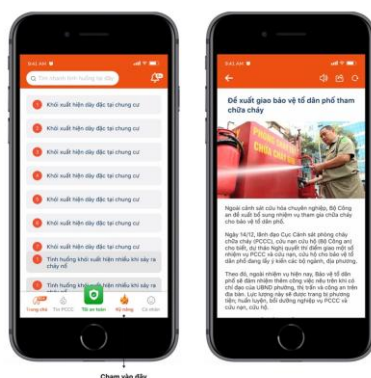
DAI AN

Tìm nhanh tình huống sự cố

Khói xuất hiện dày đặc tại chung cư

Khói xuất hiện dày đặc tại chung cư

Khói xuất hiện dày đặc tại chung cư

Khói xuất hiện dày đặc tại chung cư

Khói xuất hiện dày đặc tại chung cư

Khói xuất hiện dày đặc tại chung cư

Khói xuất hiện dày đặc tại chung cư

Khói xuất hiện dày đặc tại chung cư

Tình huống khói xuất hiện nhiều khi xảy ra cháy nổ

Tình huống khói xuất hiện nhiều khi xảy ra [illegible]

Trang chủ Tin PCCC Tôi an toàn Hỏ trợ Cá nhân

Chạm vào đây

DAI AN

Đề xuất giao bảo vệ tổ dân phố tham chữa cháy

Ngoài cảnh sát cứu hỏa chuyên nghiệp, Bộ Công an đề xuất bổ sung nhiệm vụ tham gia chữa cháy cho bảo vệ tổ dân phố.

Ngày 14/12, lãnh đạo Cục Cảnh sát phòng cháy chữa cháy (PCCC), cứu nạn cứu hộ (Bộ Công an) cho biết, dự thảo Nghị quyết thí điểm giao một số nhiệm vụ PCCC và cứu nạn, cứu hộ cho bảo vệ tổ dân phố đang lấy ý kiến các bộ ngành, địa phương.

Theo đó, ngoài nhiệm vụ hiện nay, Bảo vệ tổ dân phố sẽ đảm nhiệm thêm công việc nếu trên khi có chỉ đạo của UBND phường, thị trấn và công an trên địa bàn. Lực lượng này sẽ được trang bị phương tiện, huấn luyện, bồi dưỡng nghiệp vụ PCCC và cứu nạn, cứu hộ.